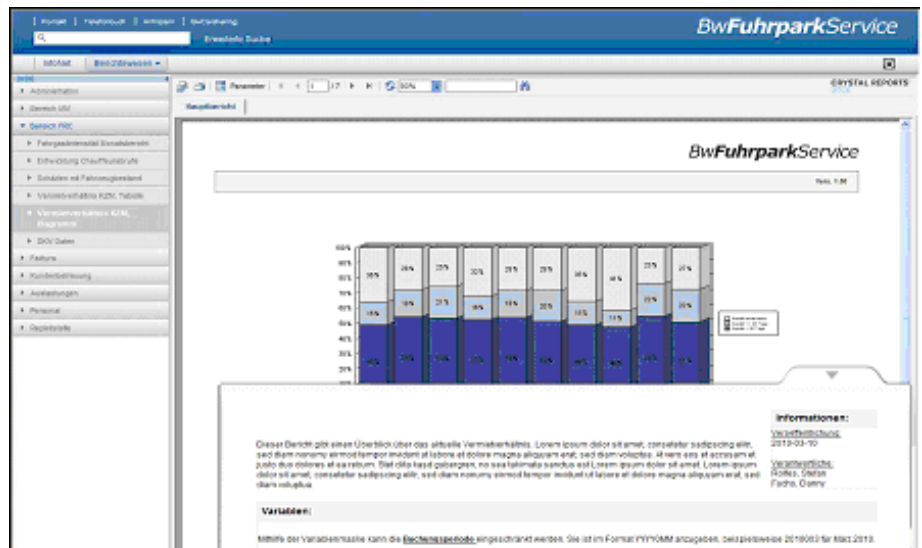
| Kontakt | Telefonbuch | Anfragen | Benutzerkonto
Erweiterte Suche

BwFuhrparkService

Infoblatt   Berichtswesen ▾

Administration
Bereich MV
Bereich FRC
Fahrzeugbestand Einsatzbericht
Entwicklung Chauffeurstunde
Schäden mit Fahrzeugbestand
Verbrauchsstatistik KZK Tabelle
Vermietverhältnis KZM, Diagramm
SKV Daten
Faktura
Kundenbetreuung
Auswertungen
Personal
Beispielgrafik

Parameter   1 /17   50%

CRYSTAL REPORTS

Hauptbericht

BwFuhrparkService

Vers. 1.00

100%
90%
80%
70%
60%
50%
40%
30%
20%

Informationen:

Veröffentlichung:
2013-03-10

Verantwortliche:
Rothe, Stefan
Fuchs, Danny

Dieser Bericht gibt einen Überblick über das aktuelle Vermietverhältnis. Lorem ipsum dolor sit amet, consetetur sadipscing elitr, sed diam nonumy eirmod tempor invidunt ut labore et dolore magna aliquyam erat, sed diam voluptua. At vero eos et accusam et justo duo dolores et ea rebum. Stet clita kasd gubergren, no sea takimata sanctus est Lorem ipsum dolor sit amet. Lorem ipsum dolor sit amet, consetetur sadipscing elitr, sed diam nonumy eirmod tempor invidunt ut labore et dolore magna aliquyam erat, sed diam voluptua.

Variablen:

Mittels der Variablenmaske kann die Berichtsperiode eingeschränkt werden. Sie ist im Format YYYYMM anzugeben, beispielsweise 201003 für März 2010.